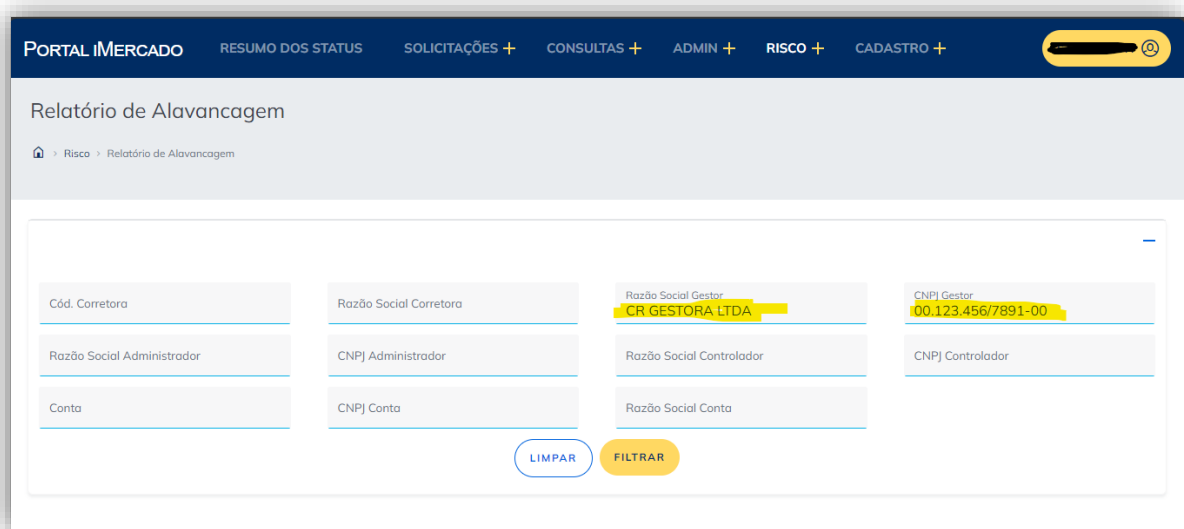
PORTAL iMERCADO RESUMO DOS STATUS SOLICITAÇÕES + CONSULTAS + ADMIN + RISCO + CADASTRO +

Relatório de Alavancagem

Risco › Relatório de Alavancagem

–

Cód. Corretora

Razão Social Corretora

Razão Social Gestor
CR GESTORA LTDA

CNPJ Gestor
00.123.456/7891-00

Razão Social Administrador

CNPJ Administrador

Razão Social Controlador

CNPJ Controlador

Conta

CNPJ Conta

Razão Social Conta

LIMPAR FILTRAR